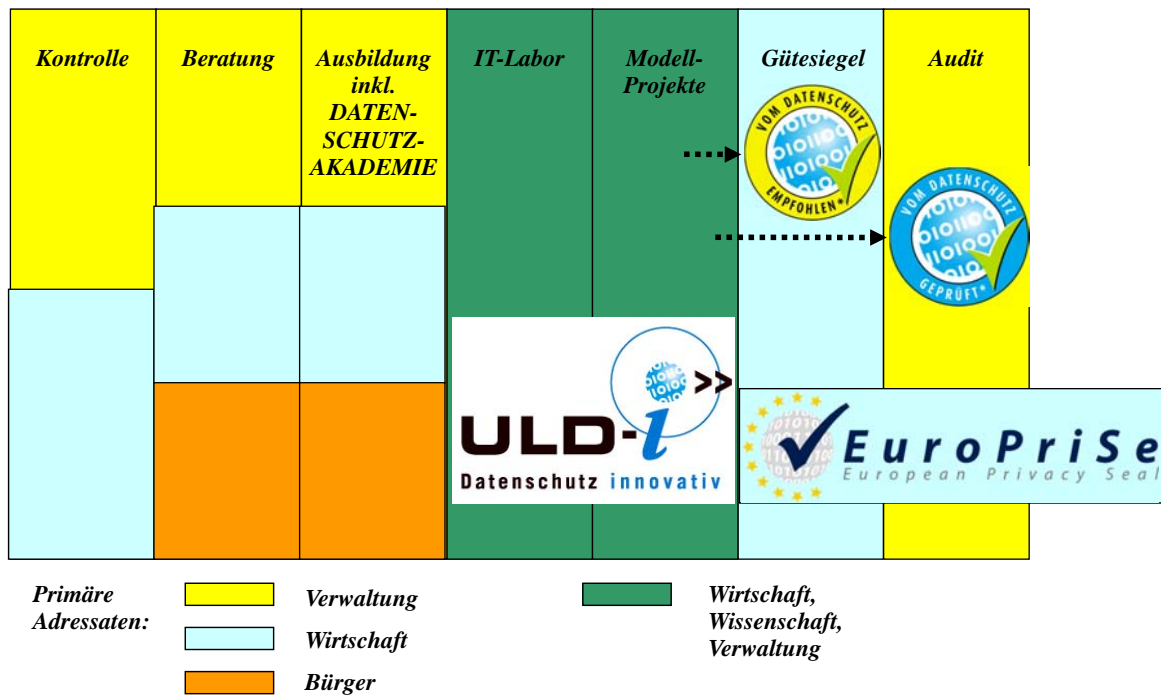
Kontrolle

Beratung

Ausbildung inkl. DATENSCHUTZ-AKADEMIE

IT-Labor

Modell-Projekte

Gütesiegel

Audit

VOM DATENSCHUTZ EMPFOHLEN*

VOM DATENSCHUTZ GEPRÜFT*

ULD-i >>
Datenschutz innovativ

EuroPriSe
European Privacy Seal

Primäre Adressaten:

Verwaltung

Wirtschaft

Bürger

Wirtschaft, Wissenschaft, Verwaltung